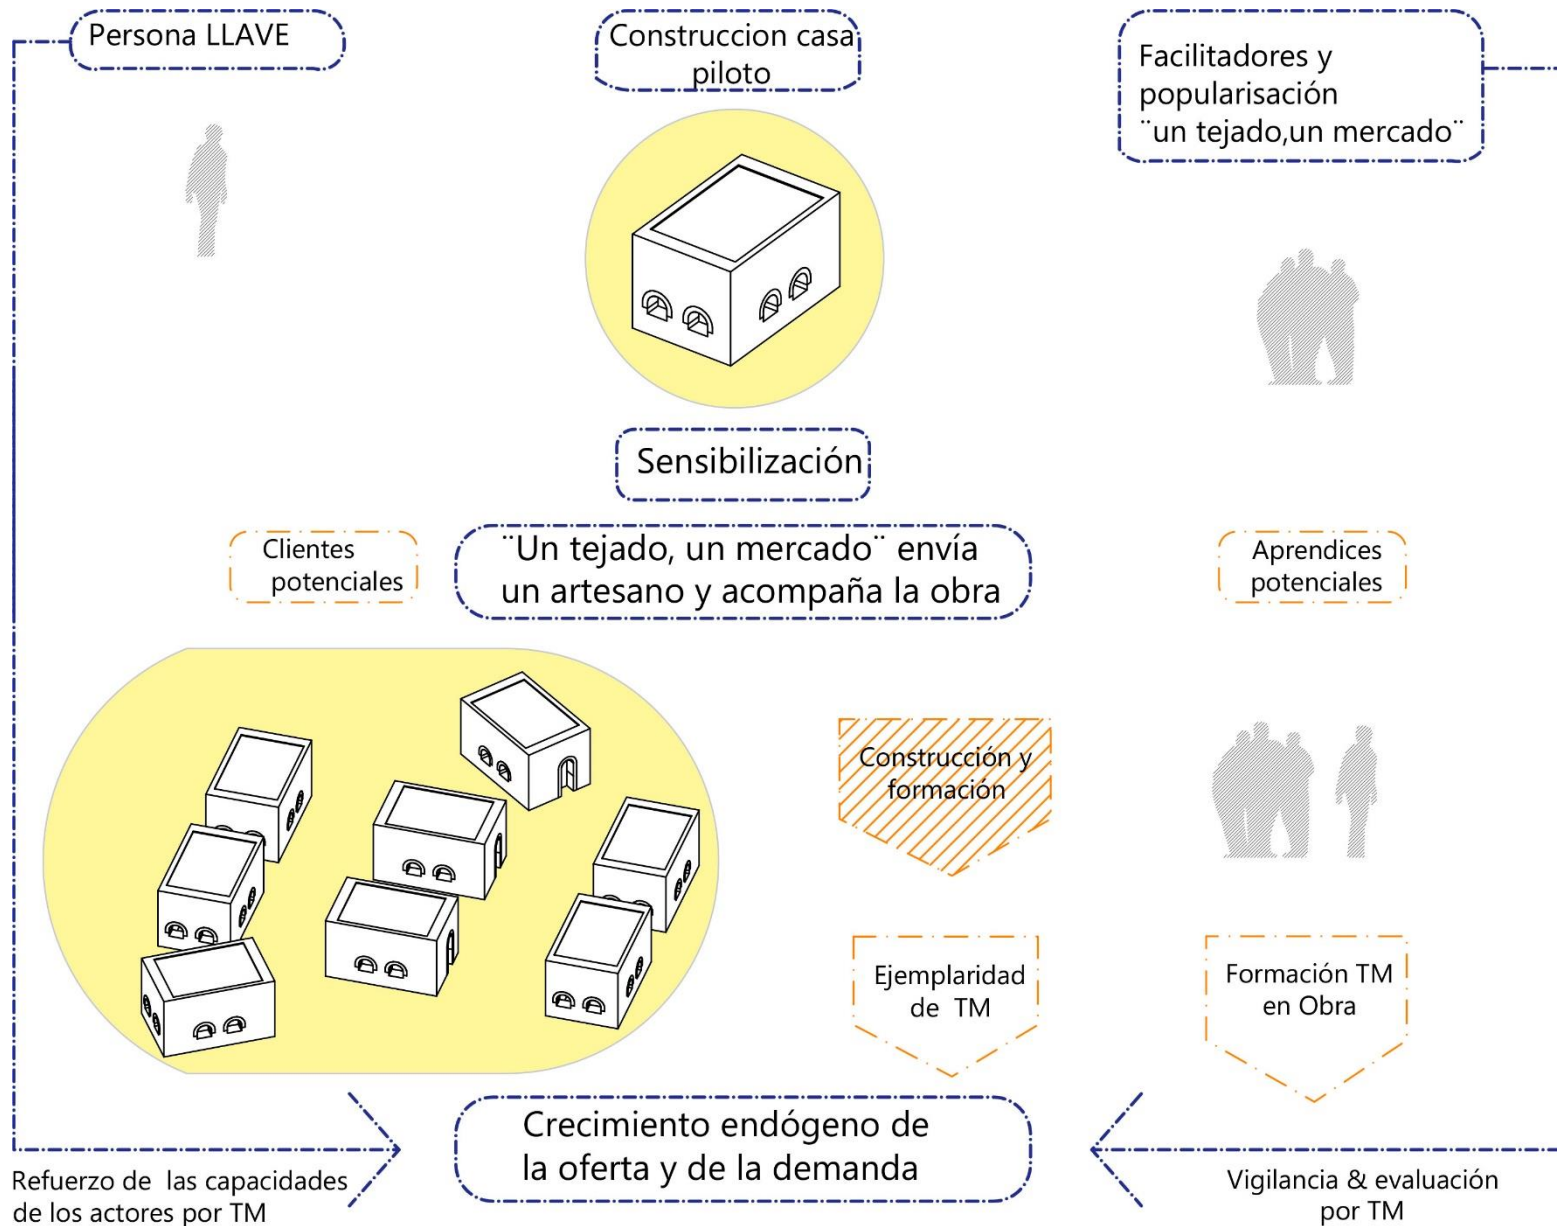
Persona LLAVE

Construccion casa piloto

Facilitadores y popularisación ¨un tejado,un mercado¨

Sensibilización

Clientes potenciales

¨Un tejado, un mercado¨ envía un artesano y acompaña la obra

Aprendices potenciales

Construcción y formación

Ejemplaridad de TM

Formación TM en Obra

Crecimiento endógeno de la oferta y de la demanda

Refuerzo de las capacidades de los actores por TM

Vigilancia & evaluación por TM